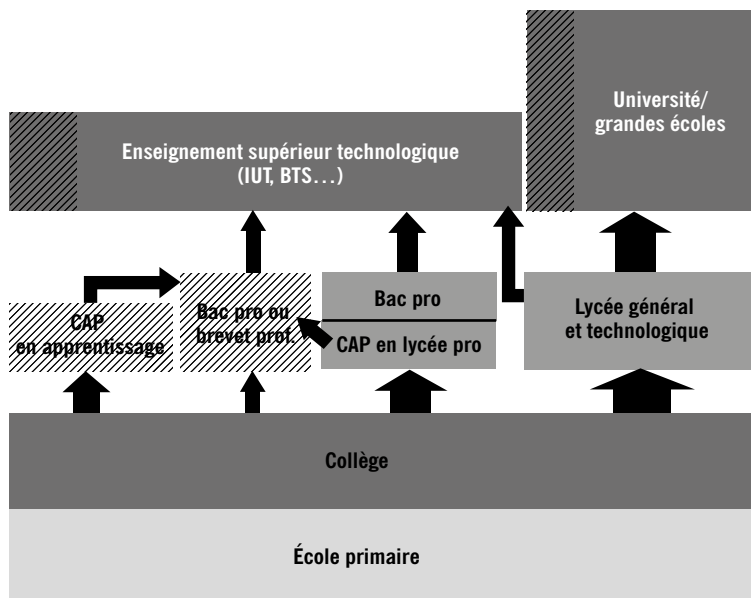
Université/ grandes écoles

Enseignement supérieur technologique (IUT, BTS…)

CAP en apprentissage

Bac pro ou brevet prof.

Bac pro

CAP en lycée pro

Lycée général et technologique

Collège

École primaire